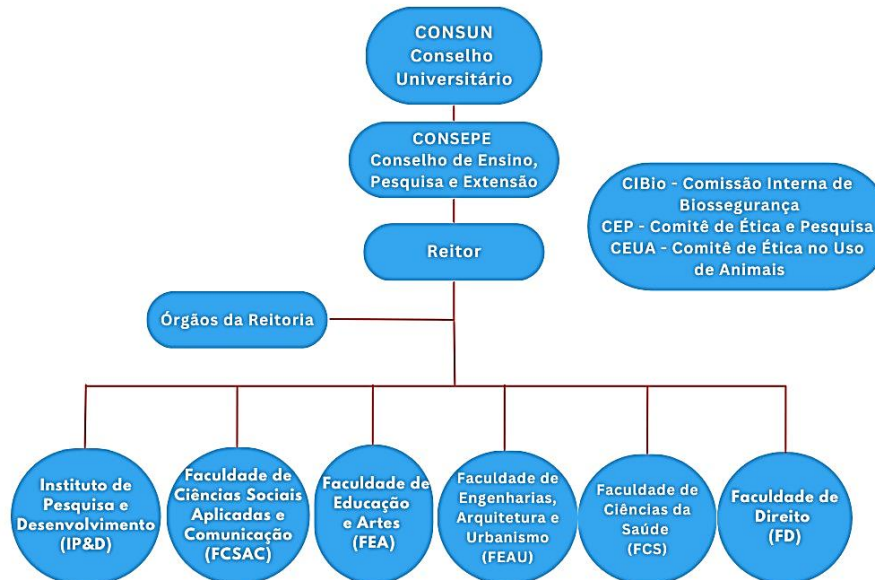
CONSUN
Conselho
Universitário

CONSEPE
Conselho de Ensino,
Pesquisa e Extensão

CIBio - Comissão Interna de Biossegurança
CEP - Comitê de Ética e Pesquisa
CEUA - Comitê de Ética no Uso de Animais

Reitor

Órgãos da Reitoria

Instituto de Pesquisa e Desenvolvimento (IP&D)

Faculdade de Ciências Sociais Aplicadas e Comunicação (FCSAC)

Faculdade de Educação e Artes (FEA)

Faculdade de Engenharias, Arquitetura e Urbanismo (FEAU)

Faculdade de Ciências da Saúde (FCS)

Faculdade de Direito (FD)